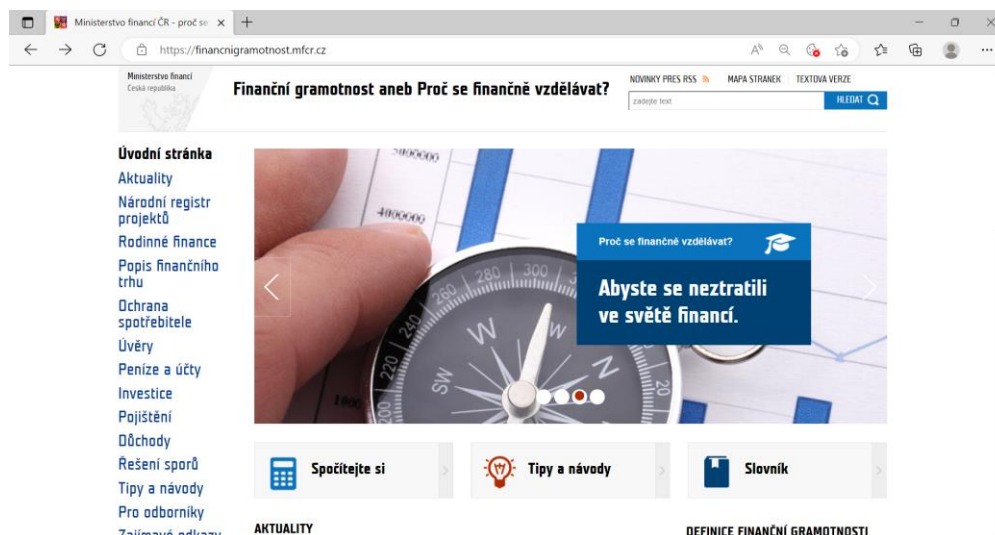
Ministerstvo financí ČR - proč se ×

https://financnigramotnost.mfcr.cz

Ministerstvo financí
Česká republika

Finanční gramotnost aneb Proč se finančně vzdělávat?

NOVINKY PRES RSS | MAPA STRANEK | TEXTOVA VERZE

zadejte text

HLEDAT

Úvodní stránka
Aktuality
Národní registr projektů
Rodinné finance
Popis finančního trhu
Ochrana spotřebitele
Úvěry
Peníze a účty
Investice
Pojištění
Důchody
Řešení sporů
Tipy a návody
Pro odborníky
Zajímavé odkazy

5000000
4000000

Proč se finančně vzdělávat?

Abyste se neztratili ve světě financí.

Spočítejte si

Tipy a návody

Slovník

AKTUALITY

DEFINICE FINANČNÍ GRAMOTNOSTI